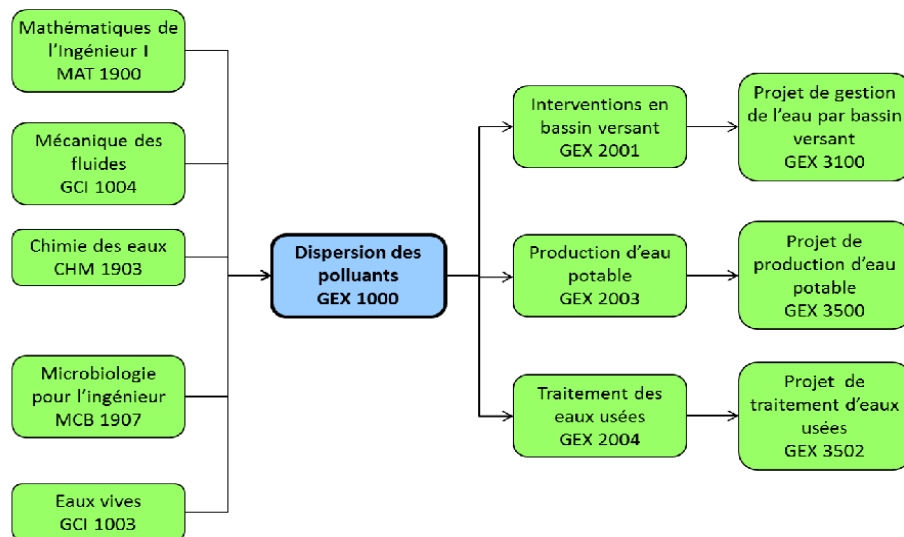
Mathématiques de l'Ingénieur I
MAT 1900

Mécanique des fluides
GCI 1004

Chimie des eaux
CHM 1903

Microbiologie pour l'ingénieur
MCB 1907

Eaux vives
GCI 1003

Dispersion des polluants
GEX 1000

Interventions en bassin versant
GEX 2001

Production d'eau potable
GEX 2003

Traitement des eaux usées
GEX 2004

Projet de gestion de l'eau par bassin versant
GEX 3100

Projet de production d'eau potable
GEX 3500

Projet de traitement d'eaux usées
GEX 3502